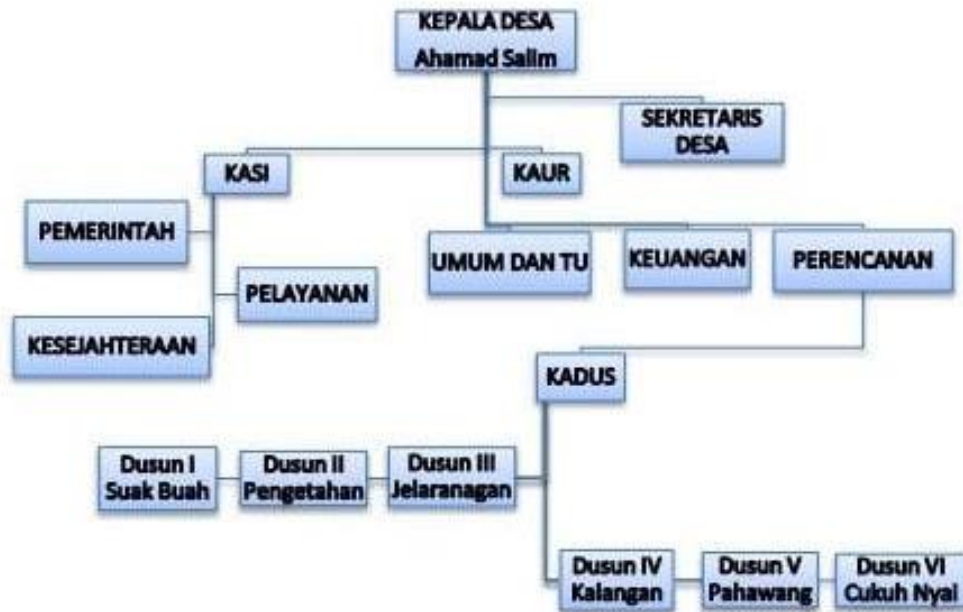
KEPALA DESA
Ahamad Salim

SEKRETARIS DESA

KASI

KAUR

PEMERINTAH

UMUM DAN TU

KEUANGAN

PERENCANAN

PELAYANAN

KESEJAHTERAAN

KADUS

Dusun I
Suak Buah

Dusun II
Pengetahan

Dusun III
Jelaranagan

Dusun IV
Kalangan

Dusun V
Pahawang

Dusun VI
Cukuh Nyai